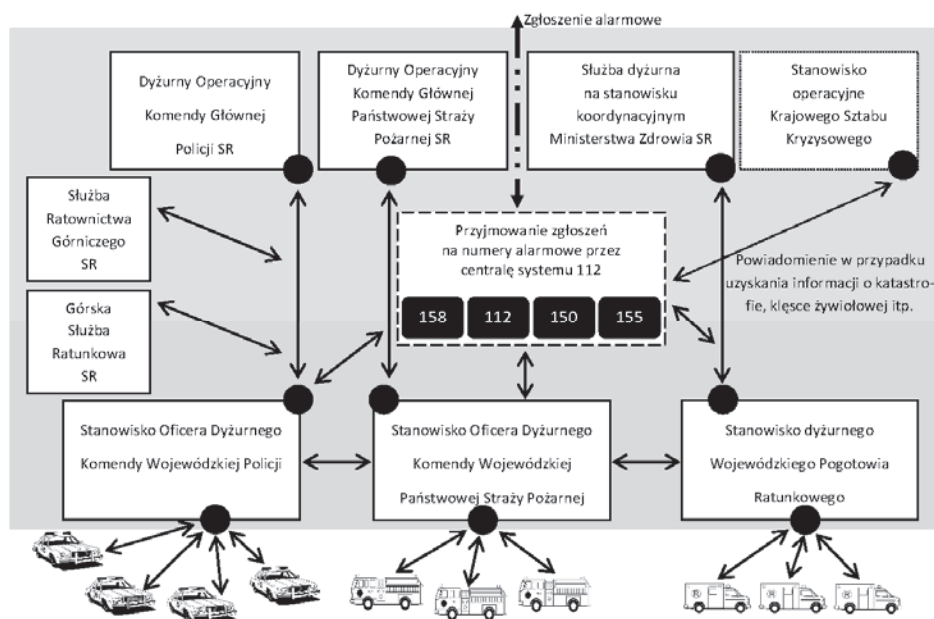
Zgłoszenie alarmowe

Dyżurny Operacyjny Komendy Głównej Policji SR

Dyżurny Operacyjny Komendy Głównej Państwowej Straży Pożarnej SR

Służba dyżurna na stanowisku koordynacyjnym Ministerstwa Zdrowia SR

Stanowisko operacyjne Krajowego Sztabu Kryzysowego

Służba Ratownictwa Górniczego SR

Przyjmowanie zgłoszeń na numery alarmowe przez centralę systemu 112

158 112 150 155

Powiadomienie w przypadku uzyskania informacji o katastrofie, klęsce żywiołowej itp.

Górska Służba Ratunkowa SR

Stanowisko Oficera Dyżurnego Komendy Wojewódzkiej Policji

Stanowisko Oficera Dyżurnego Komendy Wojewódzkiej Państwowej Straży Pożarnej

Stanowisko dyżurnego Wojewódzkiego Pogotowia Ratunkowego